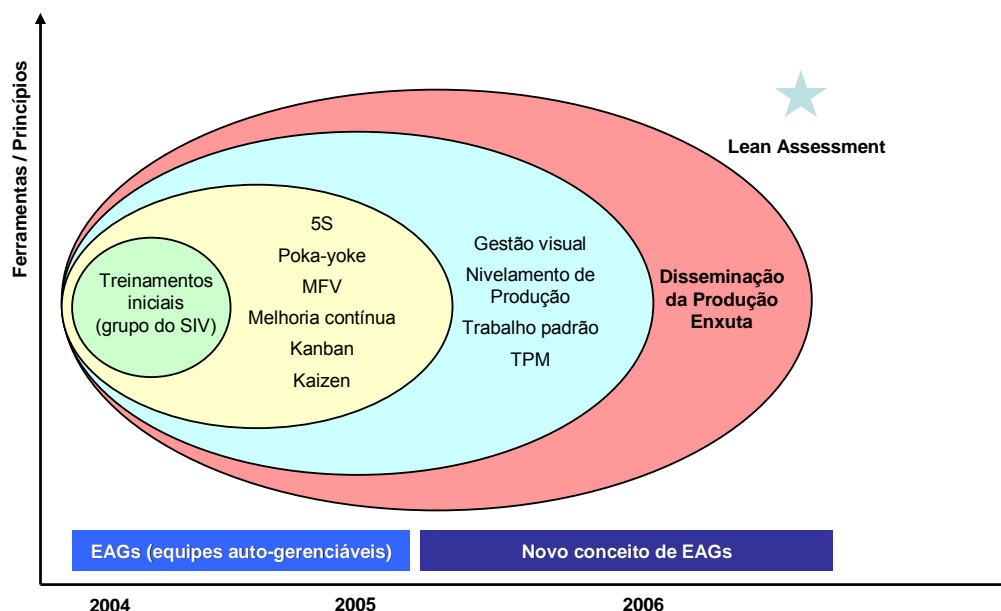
Ferramentas / Princípios

Lean Assessment

Treinamentos iniciais (grupo do SIV)

5S
Poka-yoke
MFV
Melhoria contínua
Kanban
Kaizen

Gestão visual
Nivelamento de Produção
Trabalho padrão
TPM

Disseminação da Produção Enxuta

EAGs (equipes auto-gerenciáveis)

Novo conceito de EAGs

2004
2005
2006